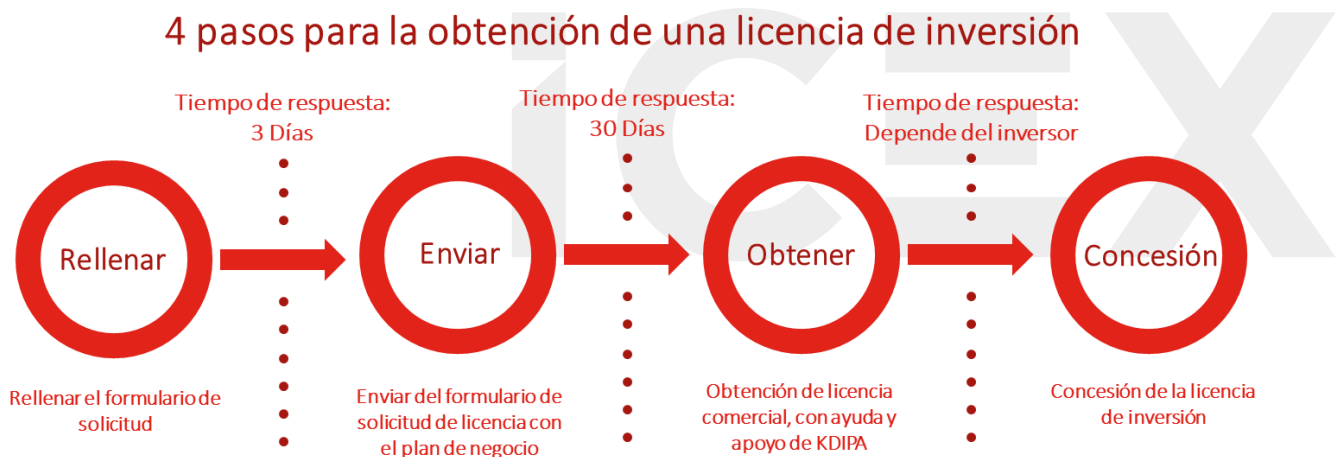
4 pasos para la obtención de una licencia de inversión

iCEX

Tiempo de respuesta: 3 Días

Tiempo de respuesta: 30 Días

Tiempo de respuesta: Depende del inversor

Rellenar

Enviar

Obtener

Concesión

Rellenar el formulario de solicitud

Enviar del formulario de solicitud de licencia con el plan de negocio

Obtención de licencia comercial, con ayuda y apoyo de KDIPA

Concesión de la licencia de inversión